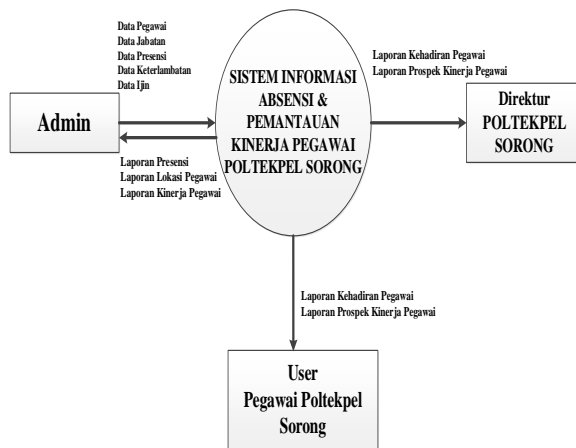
Data Pegawai
Data Jabatan
Data Presensi
Data Keterlambatan
Data Ijin

SISTEM INFORMASI ABSENSI & PEMANTAUAN KINERJA PEGAWAI POLTEKPEL SORONG

Laporan Kehadiran Pegawai
Laporan Prospek Kinerja Pegawai

Admin

Direktur POLTEKPEL SORONG

Laporan Presensi
Laporan Lokasi Pegawai
Laporan Kinerja Pegawai

Laporan Kehadiran Pegawai
Laporan Prospek Kinerja Pegawai

User
Pegawai Poltekpel Sorong